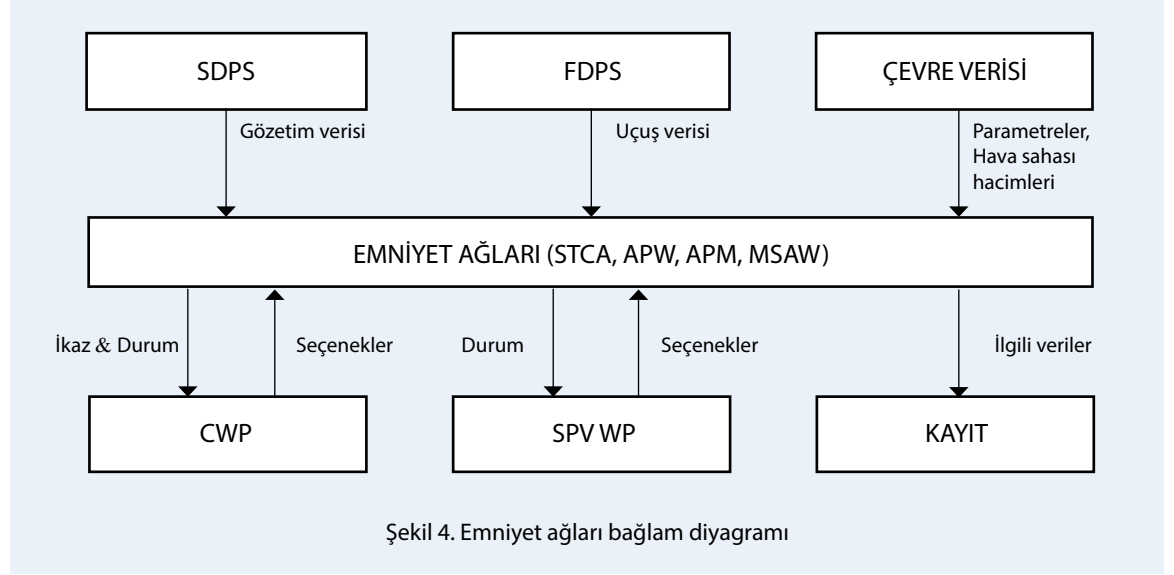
SDPS

Gözetim verisi

FDPS

Uçuş verisi

ÇEVRE VERİSİ

Parametreler, Hava sahası hacimleri

EMNİYET AĞLARI (STCA, APW, APM, MSAW)

İkaz & Durum

Seçenekler

Durum

Seçenekler

İlgili veriler

CWP

SPV WP

KAYIT

Şekil 4. Emniyet ağları bağlam diyagramı